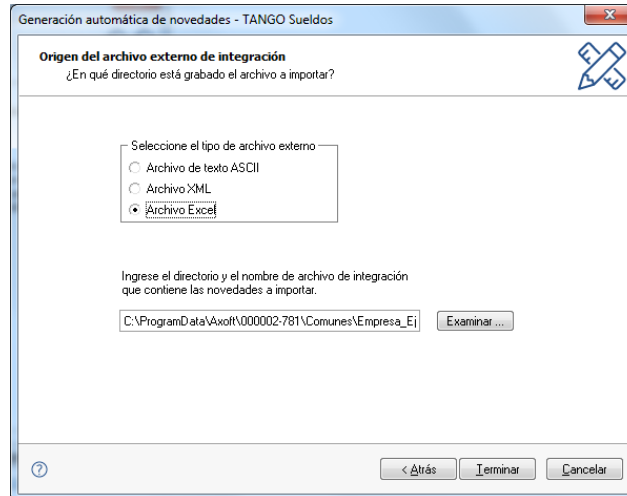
Generación automática de novedades - TANGO Sueldos

Origen del archivo externo de integración
¿En qué directorio está grabado el archivo a importar?

Seleccione el tipo de archivo externo
Archivo de texto ASCII
Archivo XML
Archivo Excel

Ingrese el directorio y el nombre de archivo de integración que contiene las novedades a importar.

C:\ProgramData\Axoft\000002-781\Comunes\Empresa_Ej

Examinar ...

< Atrás
Terminar
Cancelar